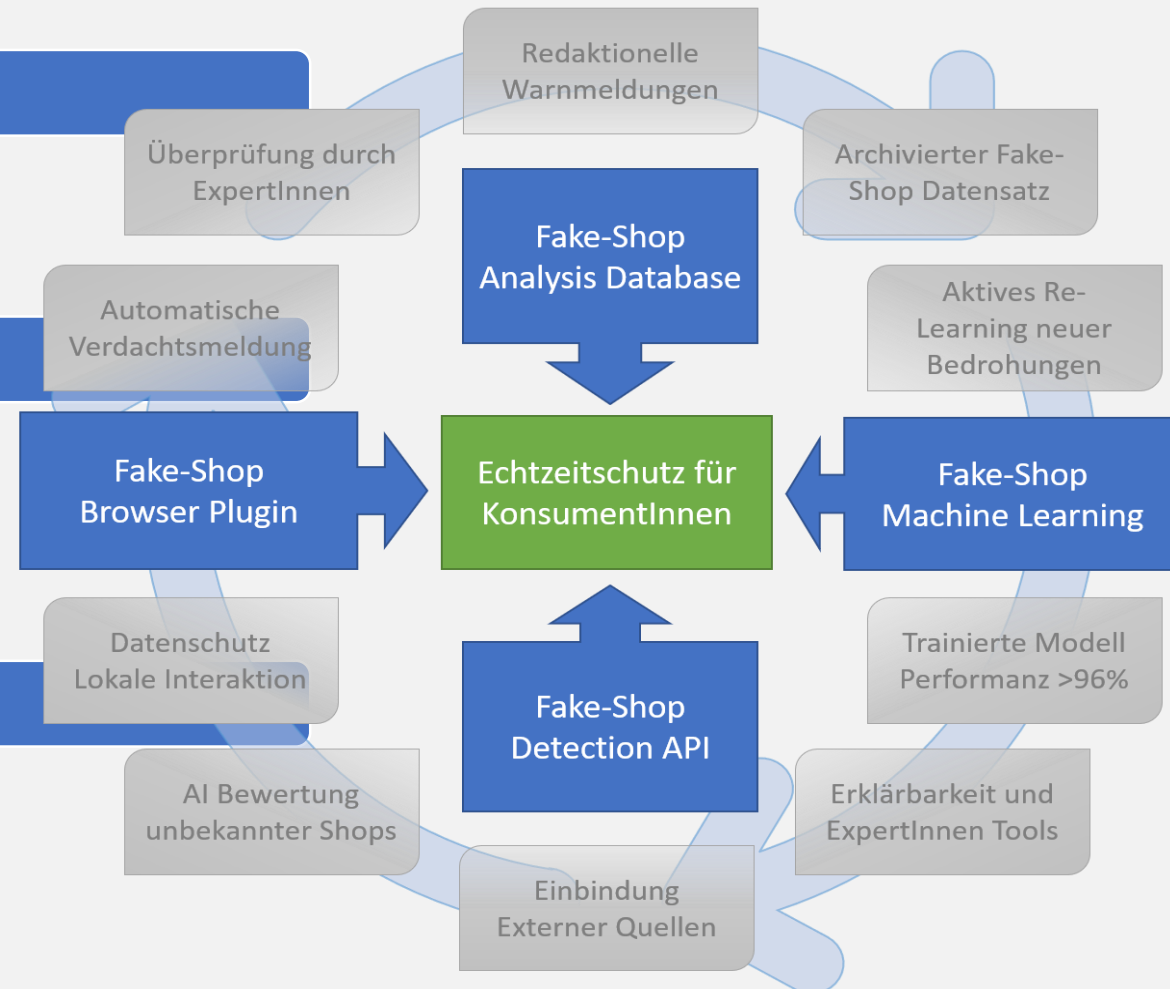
Redaktionelle Warnmeldungen

Überprüfung durch ExpertInnen

Archivierter Fake-Shop Datensatz

Fake-Shop Analysis Database

Automatische Verdachtsmeldung

Aktives Re-Learning neuer Bedrohungen

Fake-Shop Browser Plugin

Echtzeitschutz für KonsumentInnen

Fake-Shop Machine Learning

Datenschutz Lokale Interaktion

Trainierte Modell Performanz >96%

Fake-Shop Detection API

AI Bewertung unbekannter Shops

Erklärbarkeit und ExpertInnen Tools

Einbindung Externer Quellen